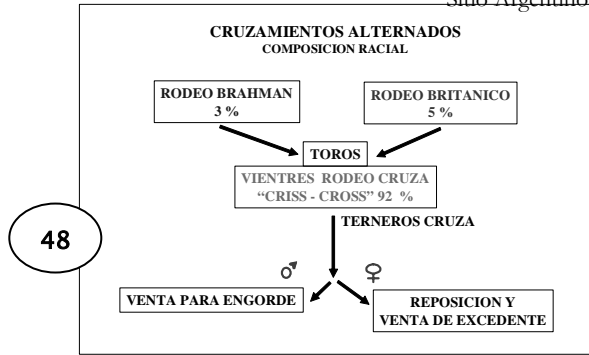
Sitio Argentino

CRUZAMIENTOS ALTERNADOS
COMPOSICION RACIAL

RODEO BRAHMAN
3 %

RODEO BRITANICO
5 %

TOROS

VIENTRES RODEO CRUZA
"CRISS - CROSS" 92 %

TERNEROS CRUZA

48

♂

♀

VENTA PARA ENGORDE

REPOSICION Y
VENTA DE EXCEDENTE